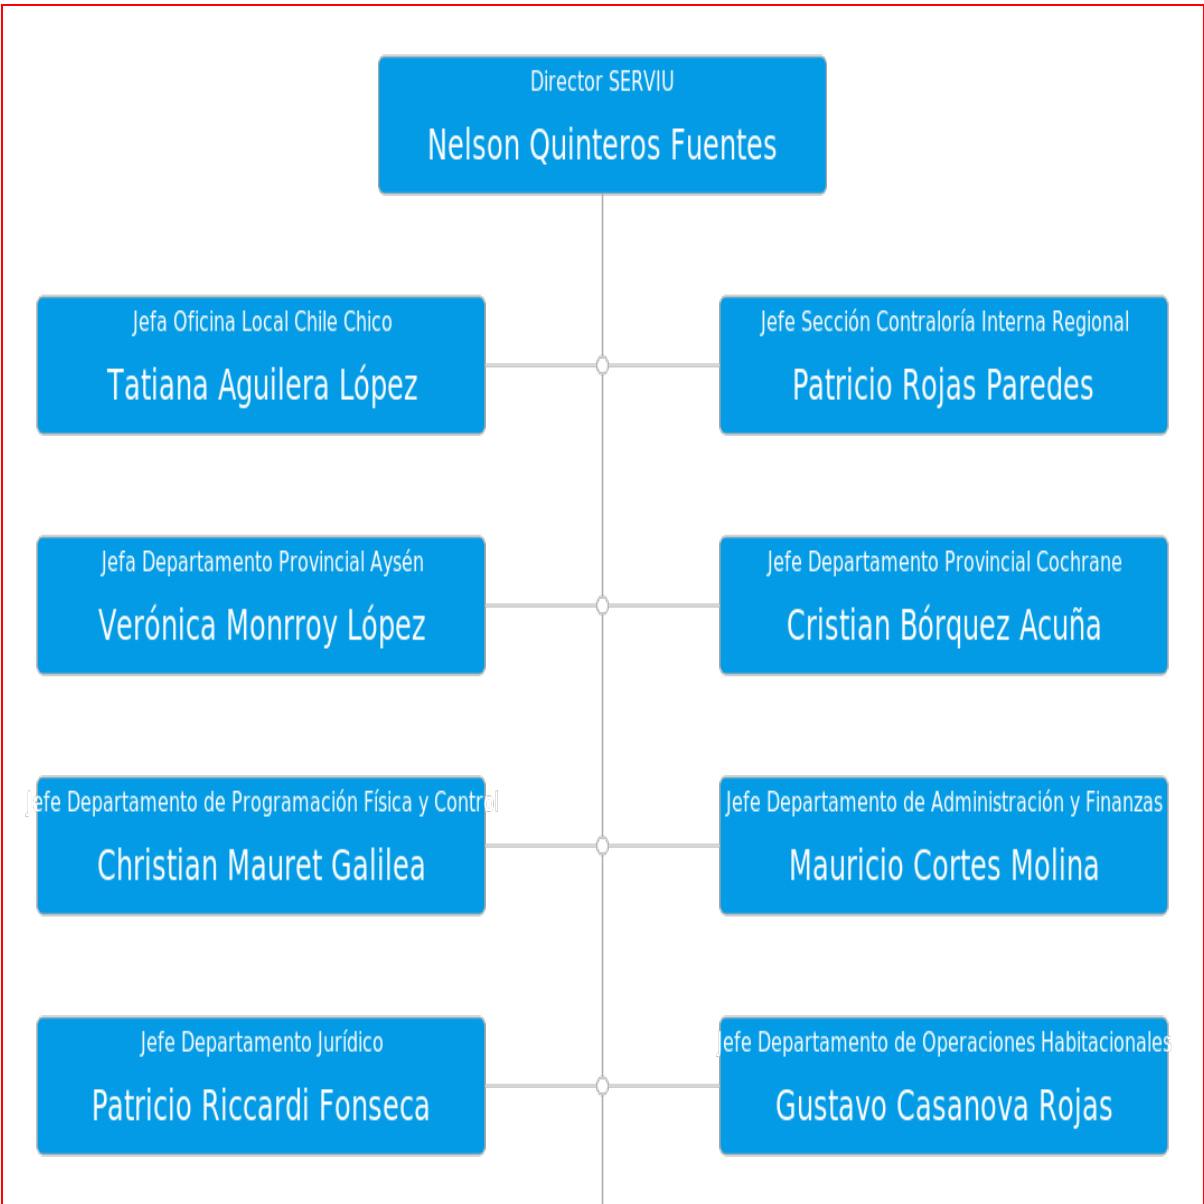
Director SERVIU
Nelson Quinteros Fuentes

Jefa Oficina Local Chile Chico
Tatiana Aguilera López

Jefe Sección Contraloría Interna Regional
Patricio Rojas Paredes

Jefa Departamento Provincial Aysén
Verónica Monrroy López

Jefe Departamento Provincial Cochrane
Cristian Bórquez Acuña

Jefe Departamento de Programación Física y Control
Christian Mauret Galilea

Jefe Departamento de Administración y Finanzas
Mauricio Cortes Molina

Jefe Departamento Jurídico
Patricio Riccardi Fonseca

Jefe Departamento de Operaciones Habitacionales
Gustavo Casanova Rojas